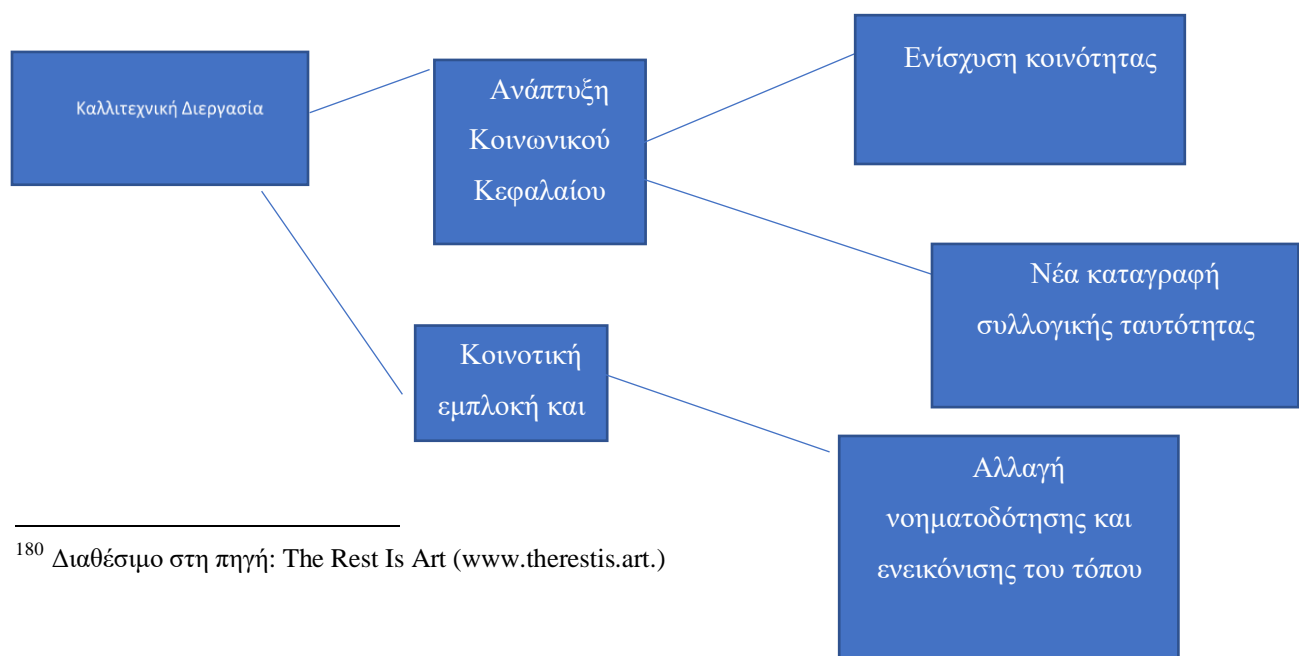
Καλλιτεχνική Διεργασία

Ανάπτυξη Κοινωνικού Κεφαλαίου

Ενίσχυση κοινότητας

Νέα καταγραφή συλλογικής ταυτότητας

Κοινοτική εμπλοκή και

Αλλαγή νοηματοδότησης και ενεικόνισης του τόπου

$^{180}$ Διαθέσιμο στη πηγή: The Rest Is Art (www.therestis.art.)